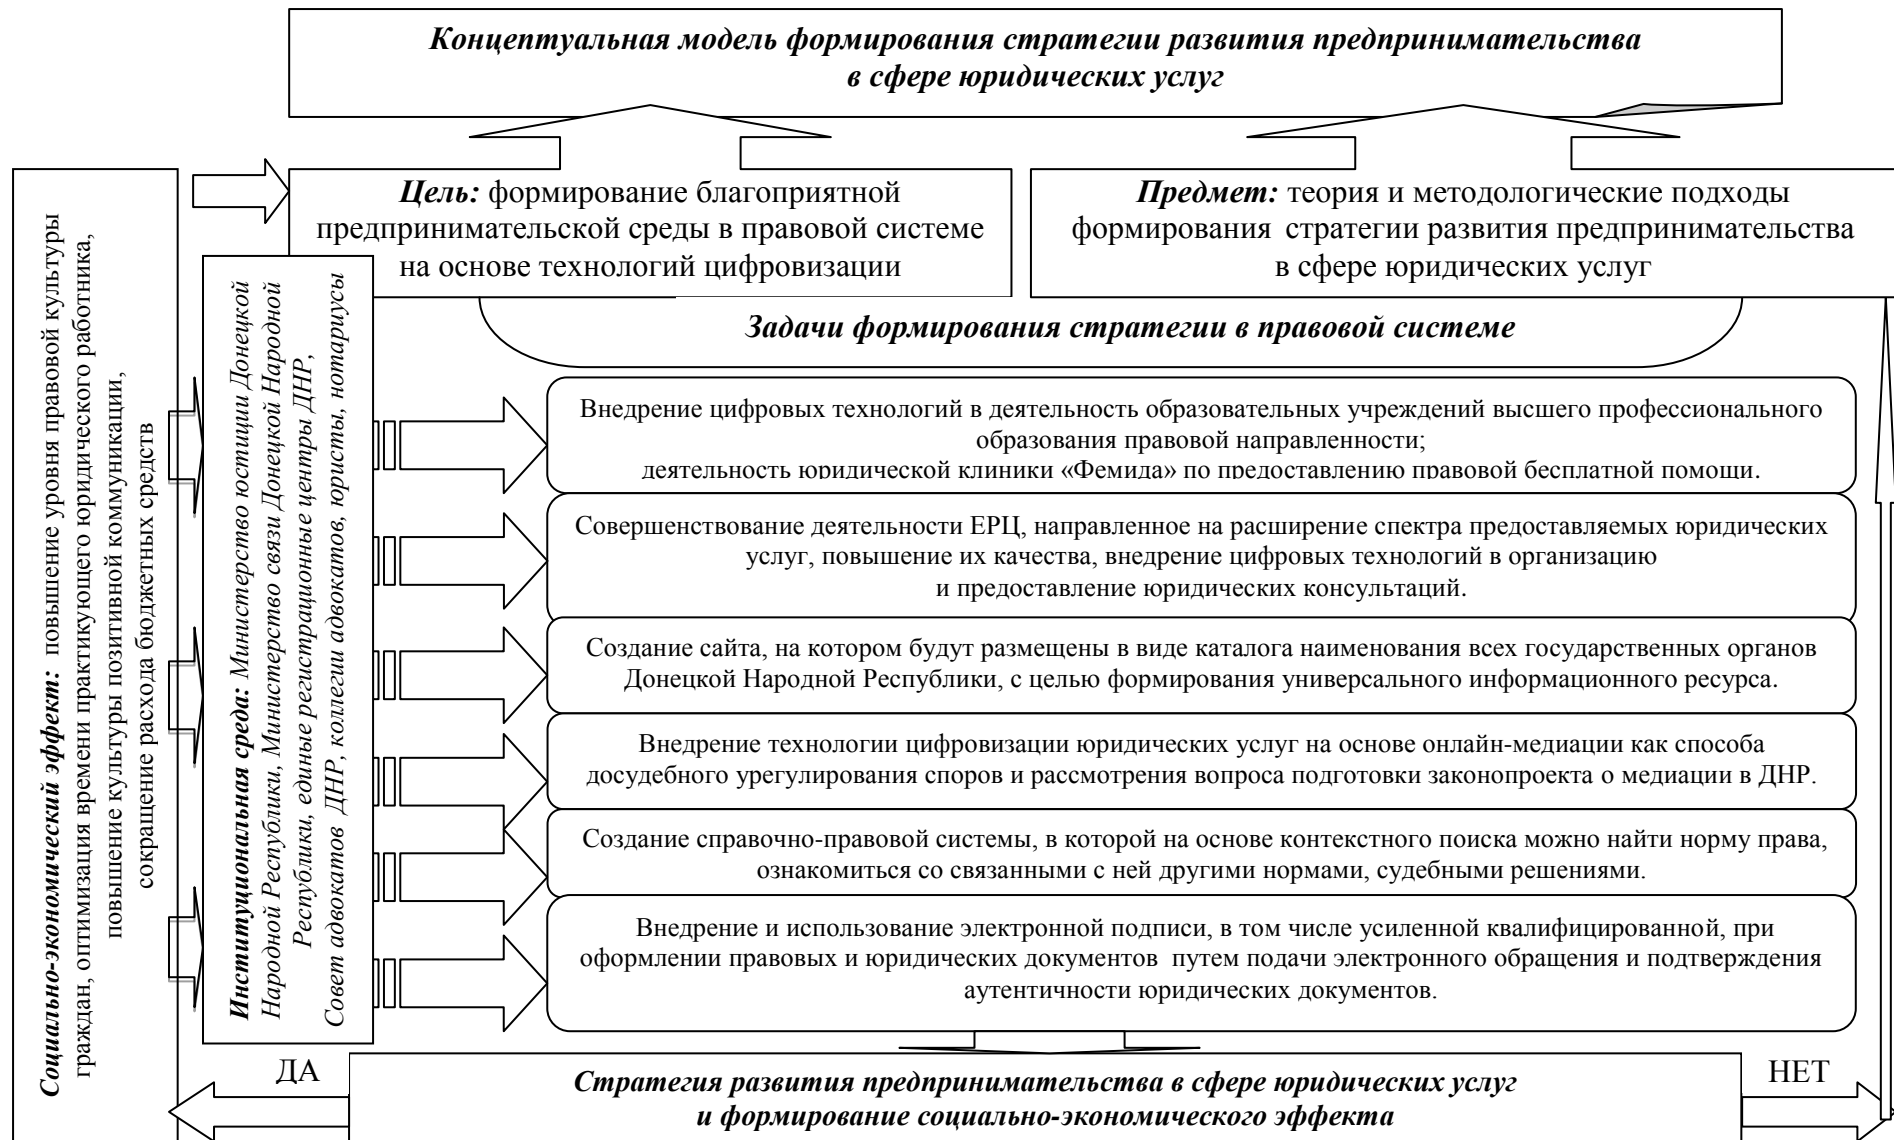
***Концептуальная модель формирования стратегии развития предпринимательства в сфере юридических услуг***

***Цель:*** формирование благоприятной предпринимательской среды в правовой системе на основе технологий цифровизации

***Предмет:*** теория и методологические подходы формирования стратегии развития предпринимательства в сфере юридических услуг

***Социально-экономический эффект:*** повышение уровня правовой культуры граждан, оптимизация времени практикующего юридического работника, повышение культуры позитивной коммуникации, сокращение расхода бюджетных средств

***Институциональная среда:*** *Министерство юстиции Донецкой Народной Республики, Министерство связи Донецкой Народной Республики, единые регистрационные центры ДНР, Совет адвокатов ДНР, коллегии адвокатов, юристы, нотариусы*

***Задачи формирования стратегии в правовой системе***

Внедрение цифровых технологий в деятельность образовательных учреждений высшего профессионального образования правовой направленности;
деятельность юридической клиники «Фемида» по предоставлению правовой бесплатной помощи.

Совершенствование деятельности ЕРЦ, направленное на расширение спектра предоставляемых юридических услуг, повышение их качества, внедрение цифровых технологий в организацию и предоставление юридических консультаций.

Создание сайта, на котором будут размещены в виде каталога наименования всех государственных органов Донецкой Народной Республики, с целью формирования универсального информационного ресурса.

Внедрение технологии цифровизации юридических услуг на основе онлайн-медиации как способа досудебного урегулирования споров и рассмотрения вопроса подготовки законопроекта о медиации в ДНР.

Создание справочно-правовой системы, в которой на основе контекстного поиска можно найти норму права, ознакомиться со связанными с ней другими нормами, судебными решениями.

Внедрение и использование электронной подписи, в том числе усиленной квалифицированной, при оформлении правовых и юридических документов путем подачи электронного обращения и подтверждения аутентичности юридических документов.

ДА

НЕТ

***Стратегия развития предпринимательства в сфере юридических услуг и формирование социально-экономического эффекта***